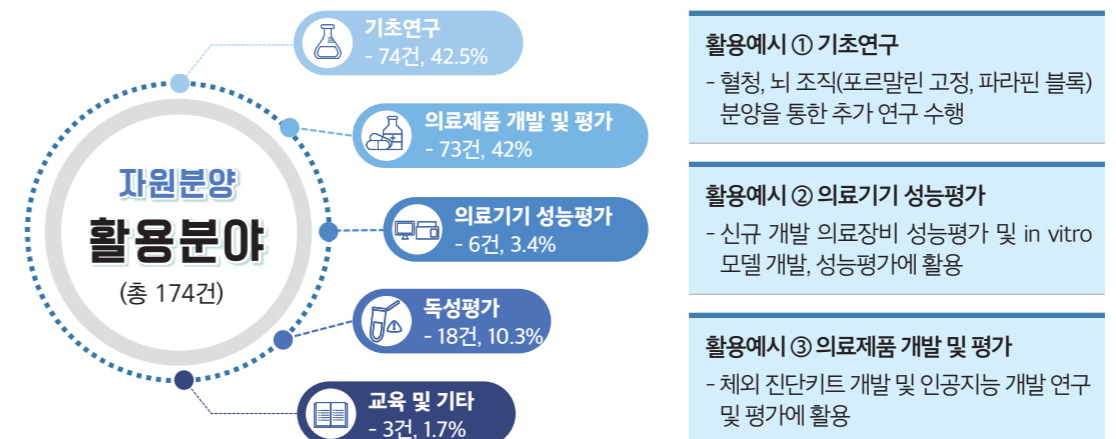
자원분양
활용분야
(총 174건)

기초연구
- 74건, 42.5%

의료제품 개발 및 평가
- 73건, 42%

의료기기 성능평가
- 6건, 3.4%

독성평가
- 18건, 10.3%

교육 및 기타
- 3건, 1.7%

활용예시 ① 기초연구
- 혈청, 뇌 조직(포르말린 고정, 파라핀 블록) 분양을 통한 추가 연구 수행

활용예시 ② 의료기기 성능평가
- 신규 개발 의료장비 성능평가 및 in vitro 모델 개발, 성능평가에 활용

활용예시 ③ 의료제품 개발 및 평가
- 체외 진단키트 개발 및 인공지능 개발 연구 및 평가에 활용